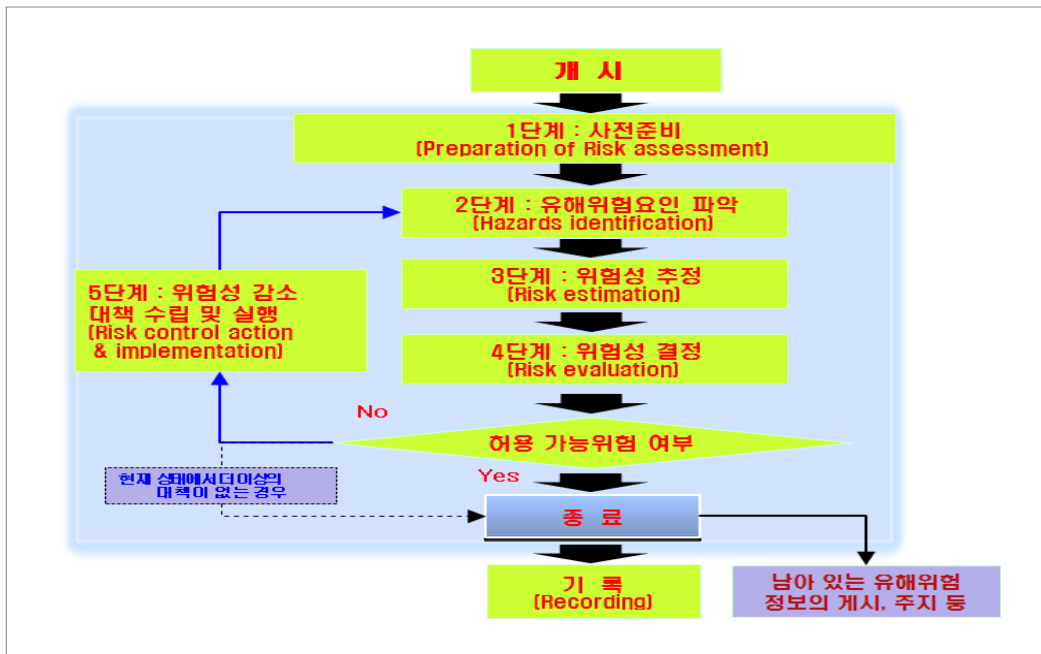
개 시

1단계 : 사전준비
(Preparation of Risk assessment)

2단계 : 유해위험요인 파악
(Hazards identification)

3단계 : 위험성 추정
(Risk estimation)

4단계 : 위험성 결정
(Risk evaluation)

5단계 : 위험성 감소 대책 수립 및 실행
(Risk control action & implementation)

No

허용 가능위험 여부

Yes

현재 상태에서 더 이상의 대책이 없는 경우

종 료

기 록
(Recording)

남아 있는 유해위험 정보의 게시, 주지 등